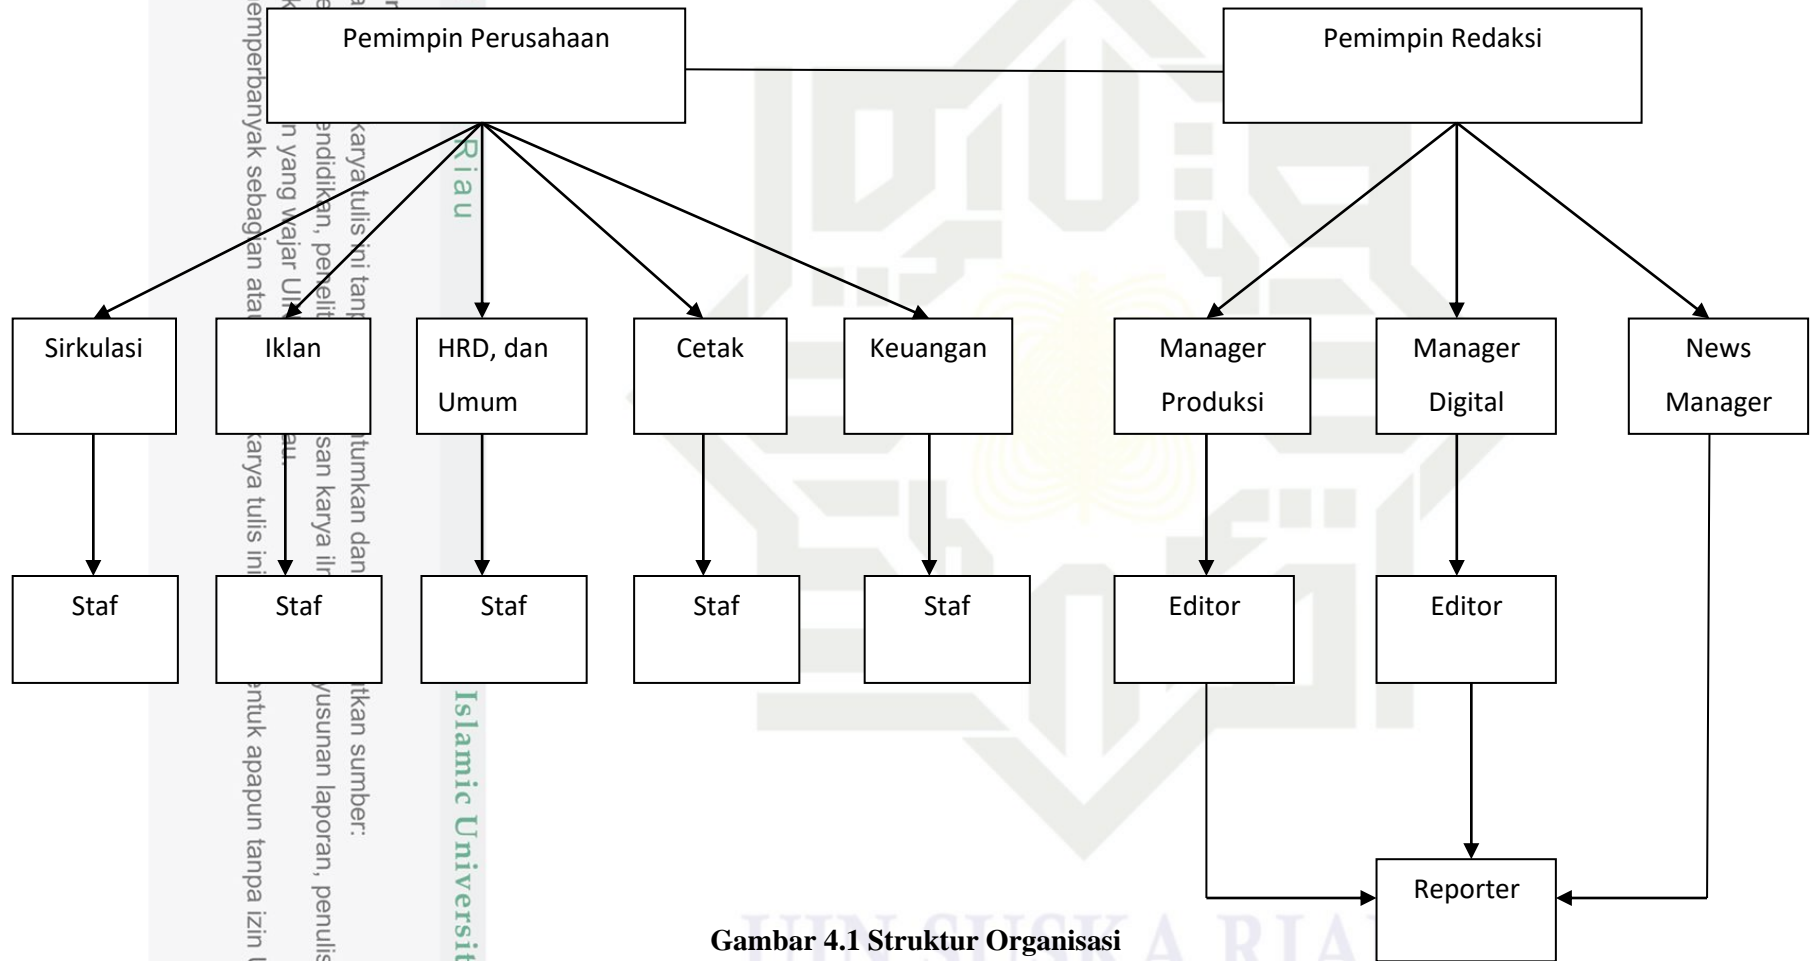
Pemimpin Perusahaan

Pemimpin Redaksi

Sirkulasi

Iklan

HRD, dan Umum

Cetak

Keuangan

Manager Produksi

Manager Digital

News Manager

Staf

Staf

Staf

Staf

Staf

Editor

Editor

Reporter

Gambar 4.1 Struktur Organisasi

Riau

Islamic Universit

karya tulis ini tan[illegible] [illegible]tumkan dan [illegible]tkan sumber:

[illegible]endidikan, peneli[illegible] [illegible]san karya il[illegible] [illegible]yusunan laporan, penulis

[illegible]n yang wajar UI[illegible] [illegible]au.

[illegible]emperbanyak sebagian ata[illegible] karya tulis ini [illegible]ntuk apapun tanpa izin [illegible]